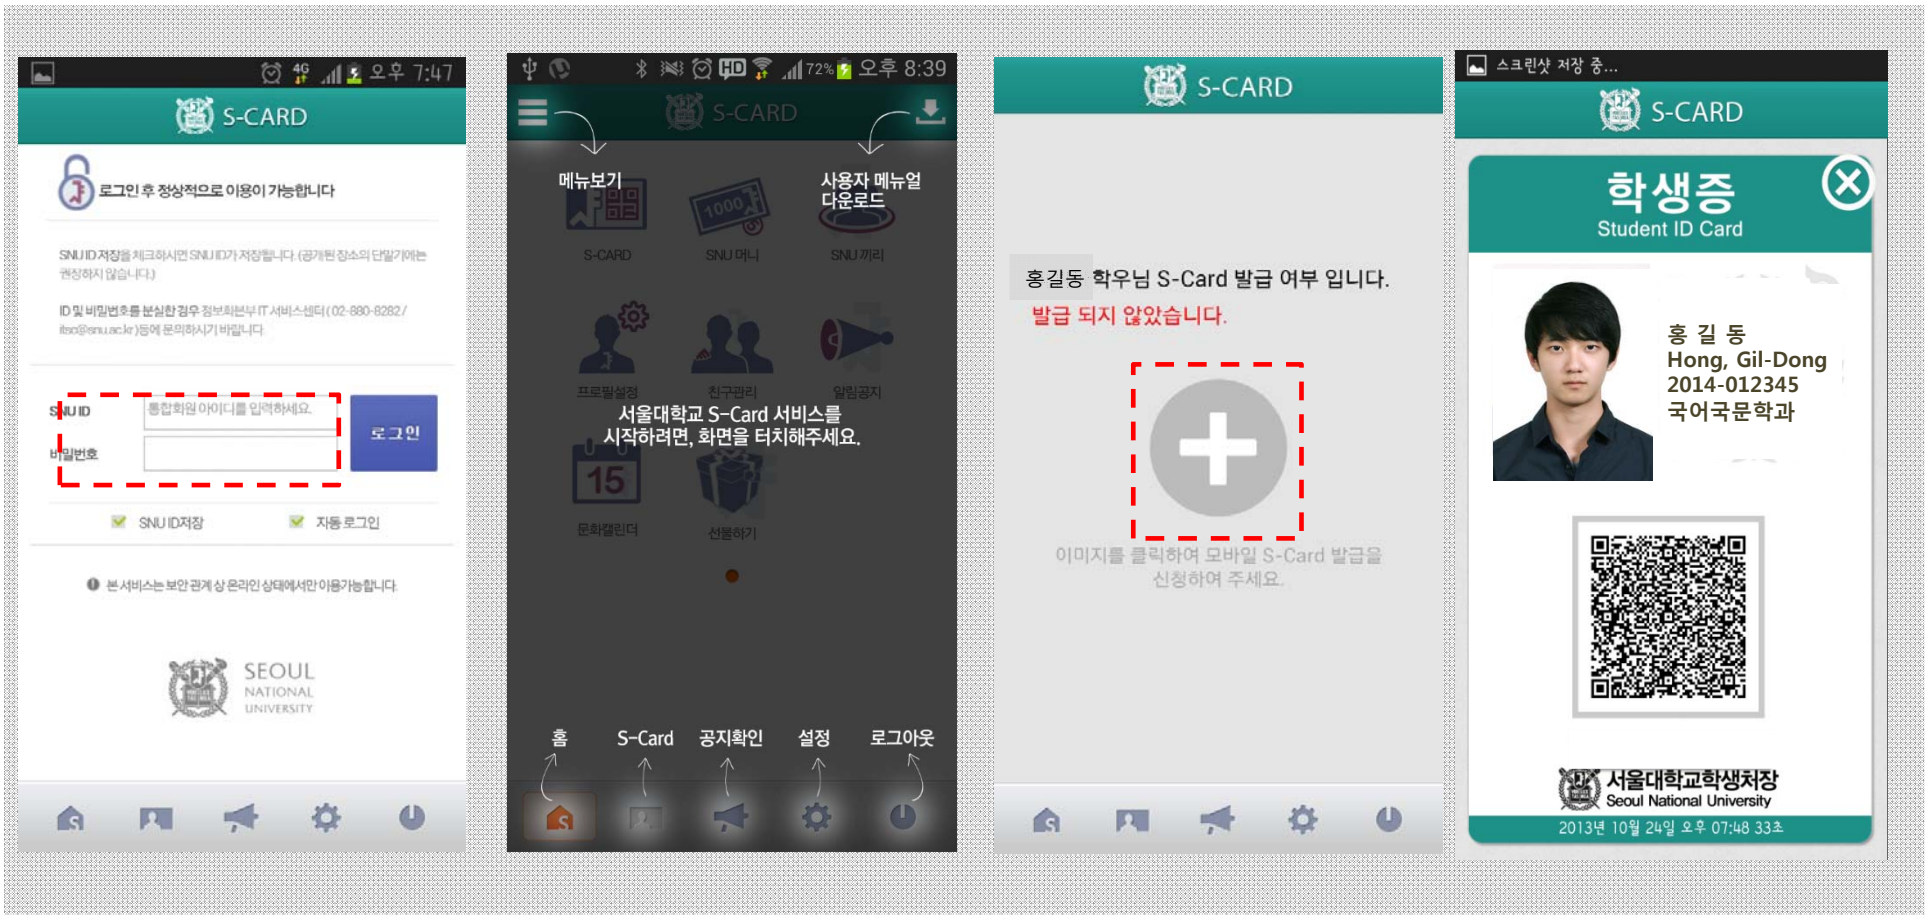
4G 오후 7:47

S-CARD

로그인 후 정상적으로 이용이 가능합니다

SNU ID 저장을 체크하시면 SNU ID가 저장됩니다.(공개된 장소의 단말기에는 권장하지 않습니다)

ID 및 비밀번호를 분실한 경우 정보화본부 IT서비스센터(02-880-8282 / itsc@snu.ac.kr)등에 문의하시기 바랍니다.

SNU ID 통합회원 아이디를 입력하세요.

비밀번호

로그인

SNU ID저장 자동 로그인

본 서비스는 보안 관계 상 온라인 상태에서만 이용가능합니다

SEOUL NATIONAL UNIVERSITY

HD 72% 오후 8:39

S-CARD

메뉴보기

사용자 메뉴얼 다운로드

S-CARD SNU 머니 SNU 끼리

1000

프로필설정 친구관리 알림공지

서울대학교 S-Card 서비스를 시작하려면, 화면을 터치해주세요.

15

문화캘린더 선물하기

홈 S-Card 공지확인 설정 로그아웃

S-CARD

홍길동 학우님 S-Card 발급 여부 입니다.

발급 되지 않았습니다.

이미지를 클릭하여 모바일 S-Card 발급을 신청하여 주세요.

스크린샷 저장 중...

S-CARD

학생증
Student ID Card

홍 길 동
Hong, Gil-Dong
2014-012345
국어국문학과

서울대학교학생처장
Seoul National University

2013년 10월 24일 오후 07:48 33초